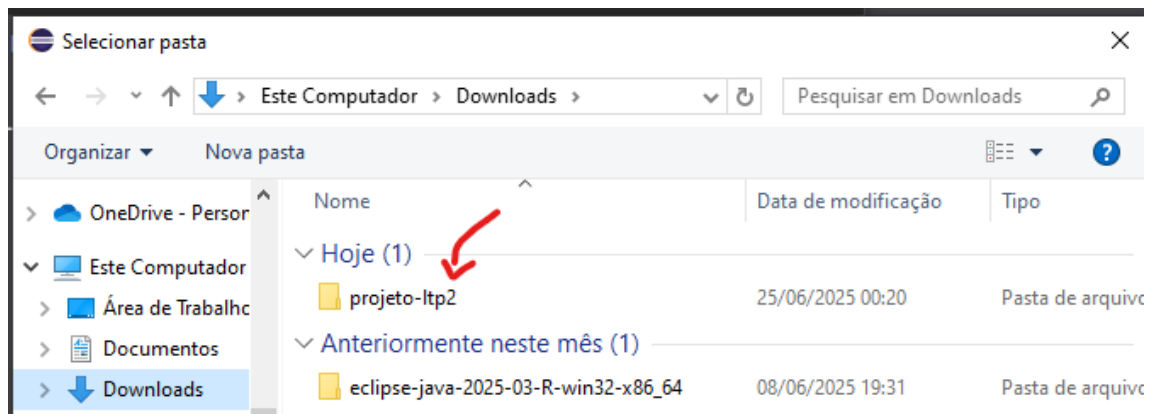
Selecionar pasta

Este Computador > Downloads >

Pesquisar em Downloads

Organizar ▾ Nova pasta

OneDrive - Persor
Este Computador
Área de Trabalho
Documentos
Downloads

| Nome | Data de modificação | Tipo |
|---|---|---|
| Hoje (1) | | |
| projeto-ltp2 | 25/06/2025 00:20 | Pasta de arquivo |
| Anteriormente neste mês (1) | | |
| eclipse-java-2025-03-R-win32-x86_64 | 08/06/2025 19:31 | Pasta de arquivo |